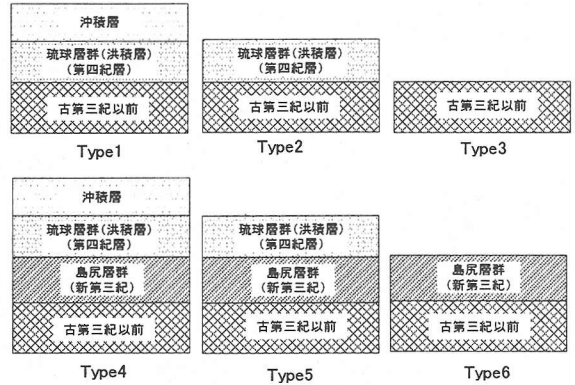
沖積層

琉球層群(洪積層)
(第四紀層)

古第三紀以前

Type1

琉球層群(洪積層)
(第四紀層)

古第三紀以前

Type2

古第三紀以前

Type3

沖積層

琉球層群(洪積層)
(第四紀層)

島尻層群
(新第三紀)

古第三紀以前

Type4

琉球層群(洪積層)
(第四紀層)

島尻層群
(新第三紀)

古第三紀以前

Type5

島尻層群
(新第三紀)

古第三紀以前

Type6